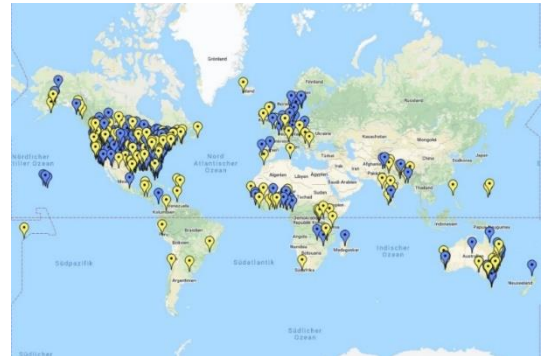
Grönland
Island
Russland
Kasachstan
Mongolei
Nördlicher
Atlantischer
Ozean
Nördlicher
Stiller Ozean
Algerien
Libyen
Ägypten
Sudan
Saudi-Arabien
Afghanistan
Indien
Angola
Botswana
Madagaskar
Indischer
Ozean
Südpazifik
Südatlantik
Brasilien
Peru
Argentinien
Australien
Neuseeland
Papua-Neuguinea
Südlicher
Ozean
Südlicher